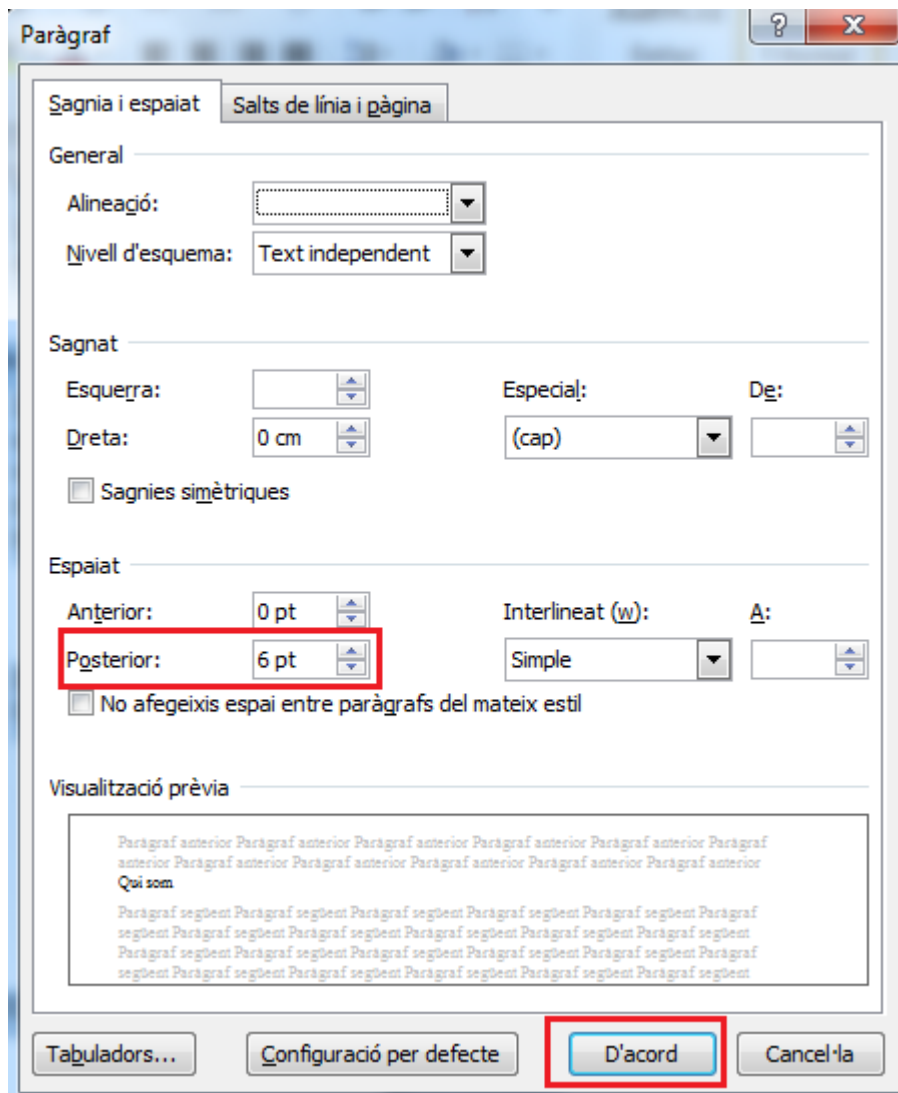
Paràgraf

?

X

Sagnia i espaiat

Salts de línia i pàgina

General

Alineació:

Nivell d'esquema: Text independent

Sagnat

Esquerra:

Especial:

De:

Dreta: 0 cm

(cap)

Sagnies simètriques

Espaiat

Anterior: 0 pt

Interlineat (w):

A:

Posterior: 6 pt

Simple

No afegeixis espai entre paràgrafs del mateix estil

Visualització prèvia

Paràgraf anterior Paràgraf anterior Paràgraf anterior Paràgraf anterior Paràgraf anterior Paràgraf anterior Paràgraf anterior Paràgraf anterior Paràgraf anterior Paràgraf anterior Paràgraf anterior Paràgraf anterior
Qui som

Paràgraf següent Paràgraf següent Paràgraf següent Paràgraf següent Paràgraf següent Paràgraf següent Paràgraf següent Paràgraf següent Paràgraf següent Paràgraf següent Paràgraf següent Paràgraf següent Paràgraf següent Paràgraf següent Paràgraf següent Paràgraf següent Paràgraf següent Paràgraf següent Paràgraf següent Paràgraf següent Paràgraf següent Paràgraf següent Paràgraf següent Paràgraf següent

Tabuladors...

Configuració per defecte

D'acord

Cancel·la